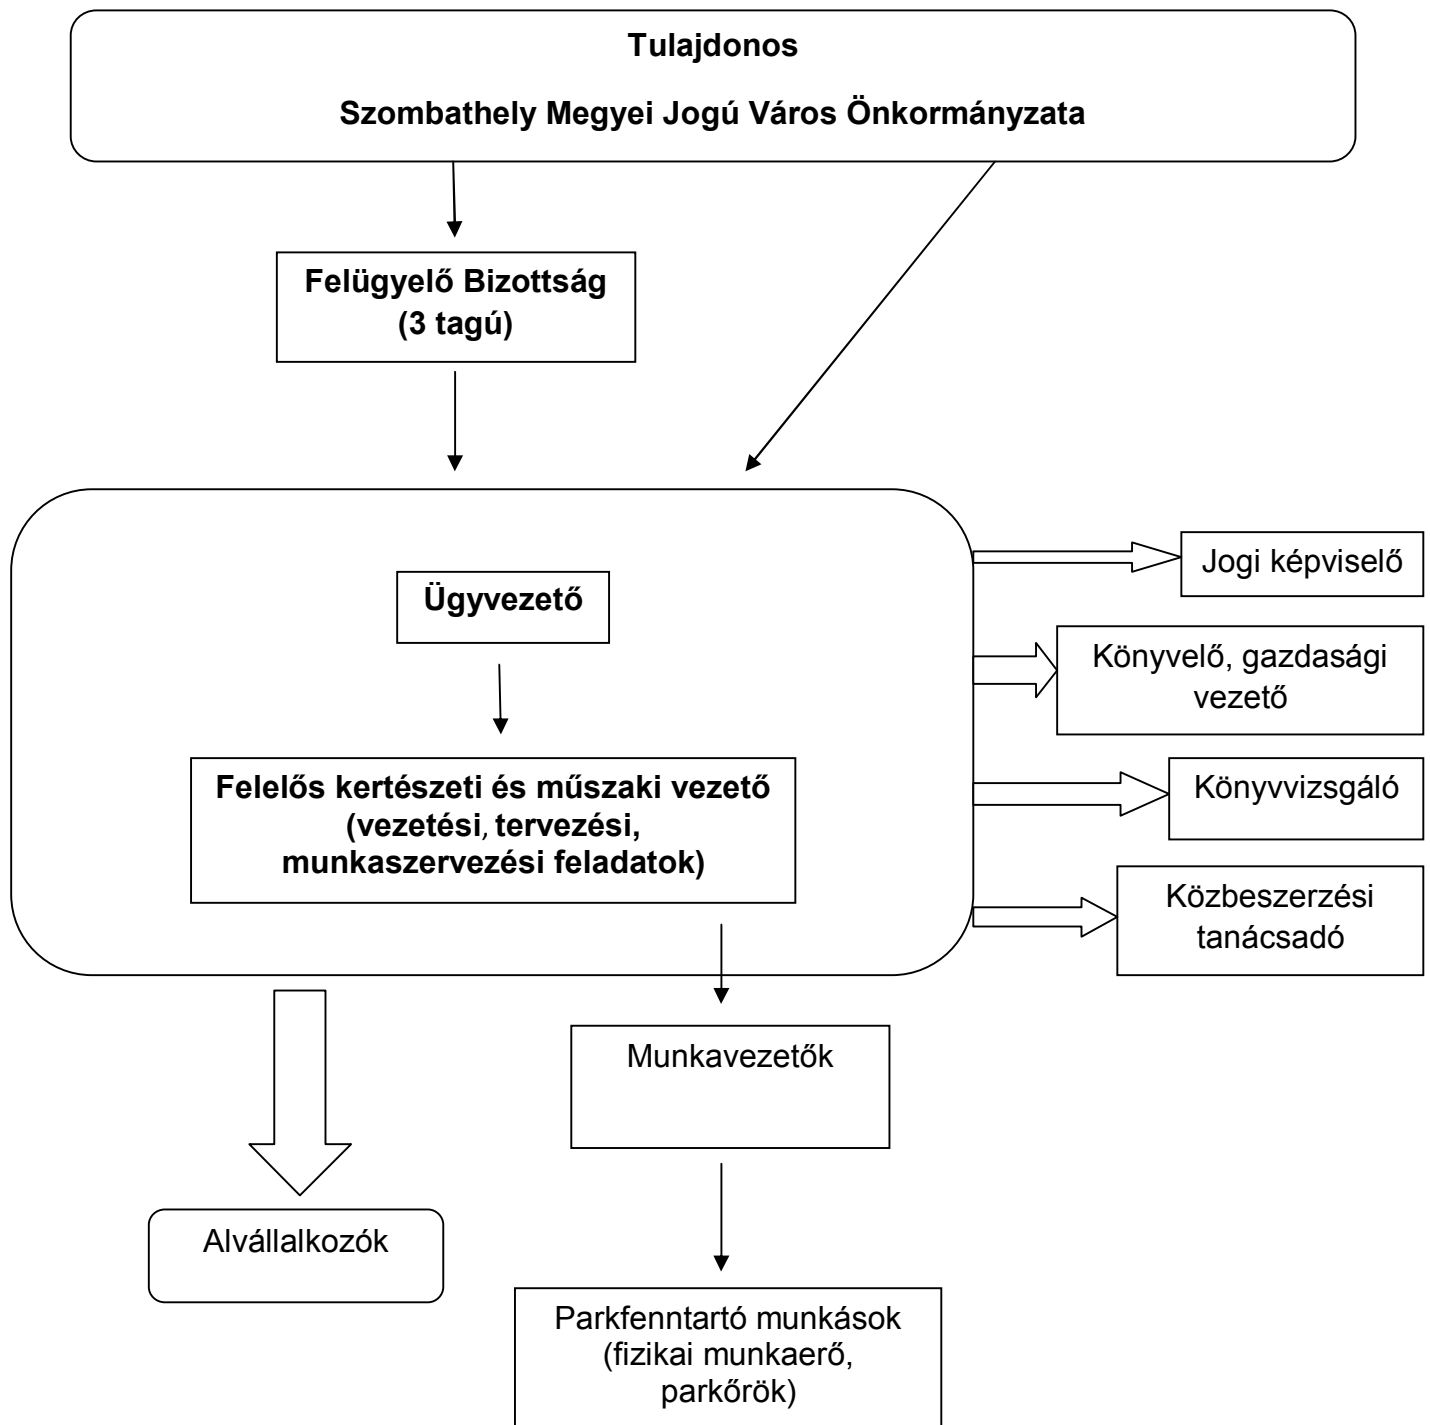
Tulajdonos

Szombathely Megyei Jogú Város Önkormányzata

Felügyelő Bizottság
(3 tagú)

Ügyvezető

Felelős kertészeti és műszaki vezető
(vezetési, tervezési, munkaszervezési feladatok)

Jogi képviselő

Könyvelő, gazdasági vezető

Könyvvizsgáló

Közbeszerzési tanácsadó

Munkavezetők

Alvállalkozók

Parkfenntartó munkások
(fizikai munkaerő, parkőrök)